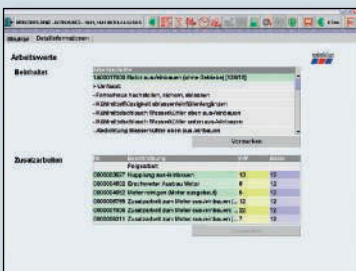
Arbeitswerte

Beinhaltet

5400017500 Motor aus-/einbauen (ohne Getriebe) [X3010]

Vormerken

Zusatzarbeiten

| Nr. | Bezeichnung | AW | Anzahl |
|---|---|---|---|
| | Folgeartikel | | |
| 000000607 | Kupplung aus-/einbauen | 13 | 13 |
| 000000603 | Erschwerter Ausbau Motor | 8 | 12 |
| 000000602 | Motorreinigung (Motor ausgebaut) | 6 | 12 |
| 000000719 | Zusatzarbeit zum Motor aus-/einbauen | 13 | 13 |
| 000000600 | Zusatzarbeit zum Motor aus-/einbauen | 32 | 12 |
| 000000611 | Zusatzarbeit zum Motor aus-/einbauen | 7 | 12 |